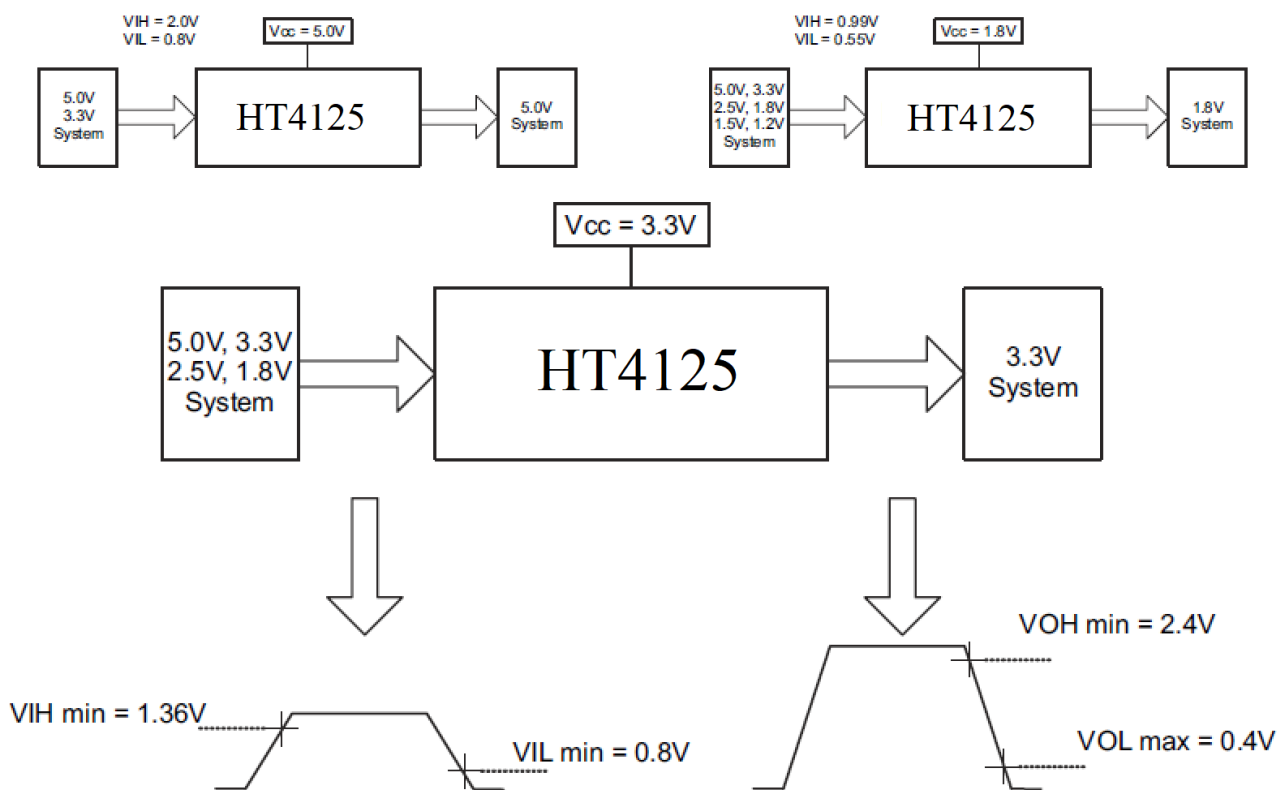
VIH = 2.0V
VIL = 0.8V

Vcc = 5.0V

5.0V
3.3V
System

HT4125

5.0V
System

VIH = 0.99V
VIL = 0.55V

Vcc = 1.8V

5.0V, 3.3V
2.5V, 1.8V
1.5V, 1.2V
System

HT4125

1.8V
System

Vcc = 3.3V

5.0V, 3.3V
2.5V, 1.8V
System

HT4125

3.3V
System

VOH min = 2.4V

VIH min = 1.36V

VIL min = 0.8V

VOL max = 0.4V